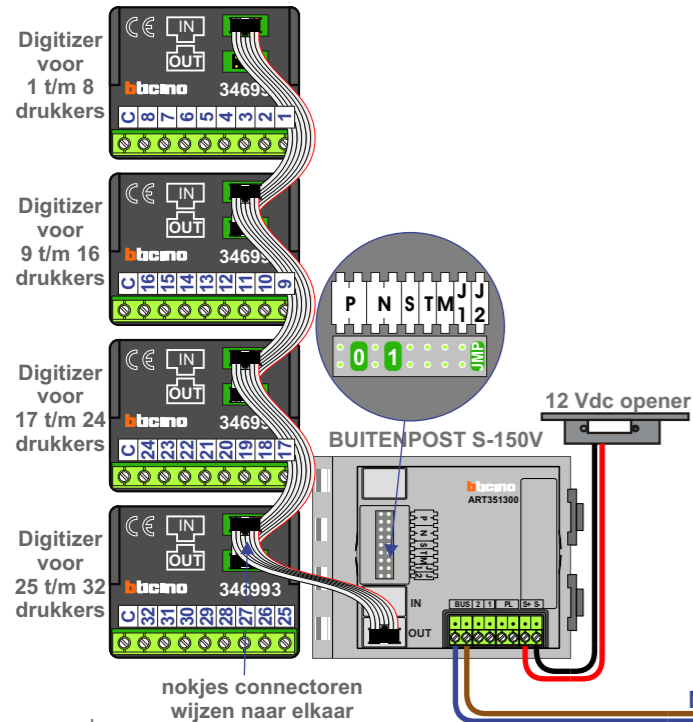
Digitizer voor 1 t/m 8 drukkers

IN
OUT
bticino 34699
C 8 7 6 5 4 3 2 1

Digitizer voor 9 t/m 16 drukkers

IN
OUT
bticino 34699
C 16 15 14 13 12 11 10 9

Digitizer voor 17 t/m 24 drukkers

IN
OUT
bticino 34699
C 24 23 22 21 20 19 18 17

Digitizer voor 25 t/m 32 drukkers

IN
OUT
bticino 346993
C 32 31 30 29 28 27 26 25

nokjes connectoren wijzen naar elkaar

P N S T M J 1 J 2
0 1
JMP

12 Vdc opener

BUITENPOST S-150V
bticino
ART351300
IN
OUT
BUS 2 1 PL S+ S-